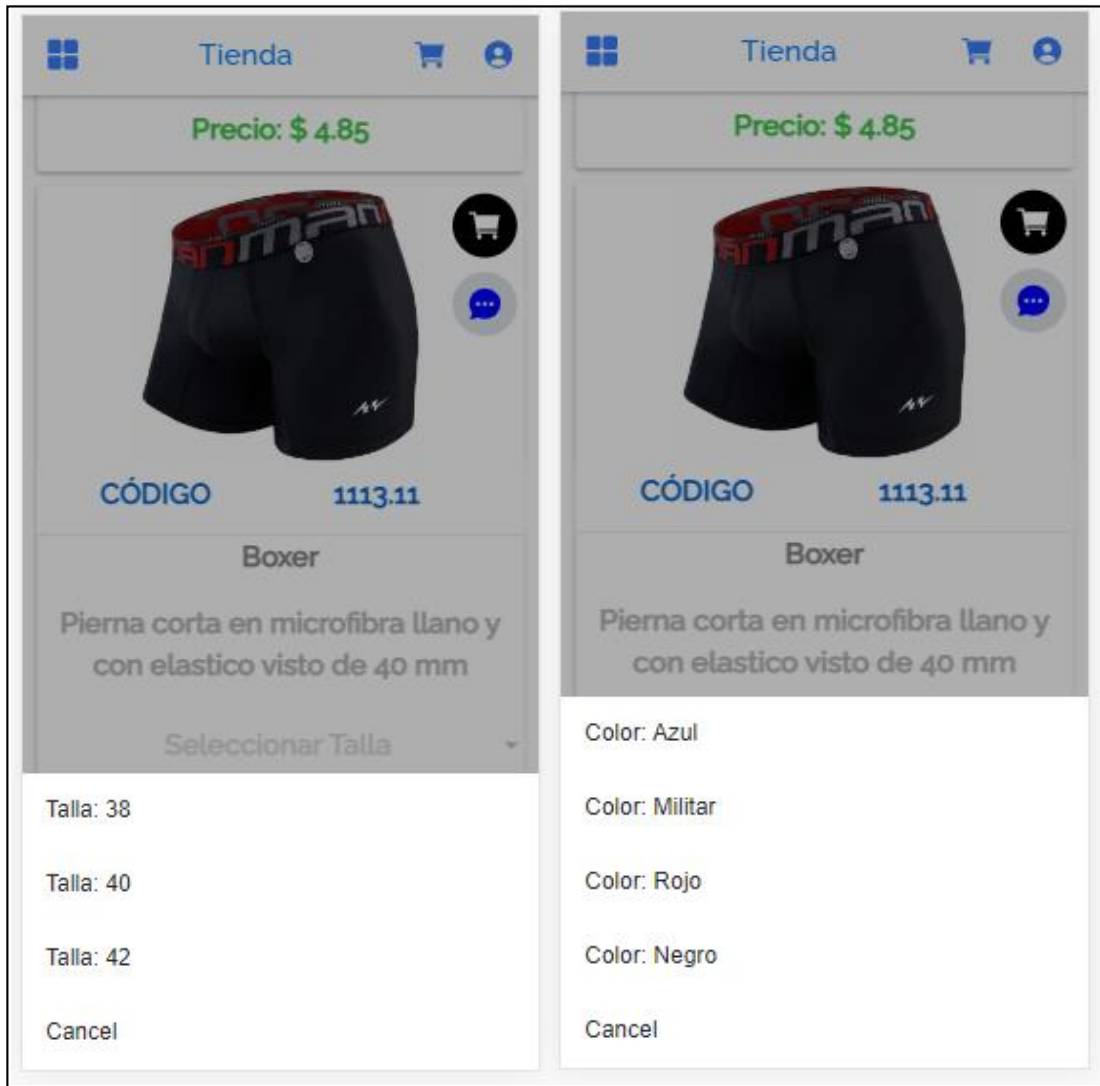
Tienda

Precio: $ 4.85

CÓDIGO 1113.11

Boxer

Pierna corta en microfibra llano y con elastico visto de 40 mm

Seleccionar Talla

Talla: 38

Talla: 40

Talla: 42

Cancel

Tienda

Precio: $ 4.85

CÓDIGO 1113.11

Boxer

Pierna corta en microfibra llano y con elastico visto de 40 mm

Color: Azul

Color: Militar

Color: Rojo

Color: Negro

Cancel